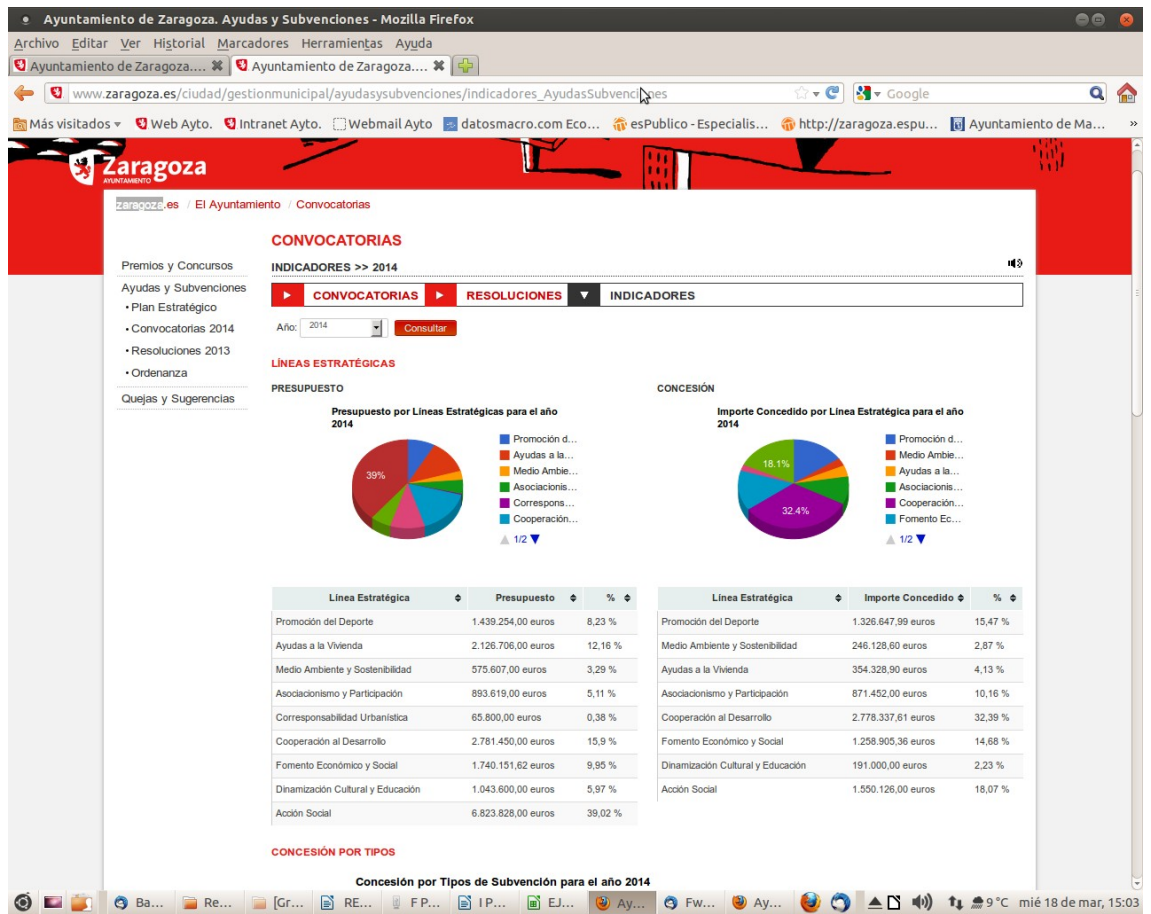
Ayuntamiento de Zaragoza. Ayudas y Subvenciones - Mozilla Firefox

Archivo Editar Ver Historial Marcadores Herramientas Ayuda

Ayuntamiento de Zaragoza.... Ayuntamiento de Zaragoza....

www.zaragoza.es/ciudad/gestionmunicipal/ayudasysubvenciones/indicadores_AyudasSubvenciones

Google

Más visitados Web Ayto. Intranet Ayto. Webmail Ayto datosmacro.com Eco... esPublico - Especialis... http://zaragoza.espu... Ayuntamiento de Ma...

Zaragoza AYUNTAMIENTO

zaragoza.es / El Ayuntamiento / Convocatorias

Premios y Concursos
Ayudas y Subvenciones
• Plan Estratégico
• Convocatorias 2014
• Resoluciones 2013
• Ordenanza
Quejas y Sugerencias

CONVOCATORIAS

INDICADORES >> 2014

CONVOCATORIAS RESOLUCIONES INDICADORES

Año: 2014 Consultar

LÍNEAS ESTRATÉGICAS

PRESUPUESTO

Presupuesto por Líneas Estratégicas para el año 2014

39%

Promoción d...
Ayudas a la...
Medio Ambie...
Asociacionis...
Correspons...
Cooperación...
1/2

CONCESIÓN

Importe Concedido por Línea Estratégica para el año 2014

18.1%
32.4%

Promoción d...
Medio Ambie...
Ayudas a la...
Asociacionis...
Cooperación...
Fomento Ec...
1/2

| Línea Estratégica | Presupuesto | % |
|---|---|---|
| Promoción del Deporte | 1.439.254,00 euros | 8,23 % |
| Ayudas a la Vivienda | 2.126.706,00 euros | 12,16 % |
| Medio Ambiente y Sostenibilidad | 575.607,00 euros | 3,29 % |
| Asociacionismo y Participación | 893.619,00 euros | 5,11 % |
| Corresponsabilidad Urbanística | 65.800,00 euros | 0,38 % |
| Cooperación al Desarrollo | 2.781.450,00 euros | 15,9 % |
| Fomento Económico y Social | 1.740.151,62 euros | 9,95 % |
| Dinamización Cultural y Educación | 1.043.600,00 euros | 5,97 % |
| Acción Social | 6.823.828,00 euros | 39,02 % |

| Línea Estratégica | Importe Concedido | % |
|---|---|---|
| Promoción del Deporte | 1.326.647,99 euros | 15,47 % |
| Medio Ambiente y Sostenibilidad | 246.128,60 euros | 2,87 % |
| Ayudas a la Vivienda | 354.328,90 euros | 4,13 % |
| Asociacionismo y Participación | 871.452,00 euros | 10,16 % |
| Cooperación al Desarrollo | 2.778.337,61 euros | 32,39 % |
| Fomento Económico y Social | 1.258.905,36 euros | 14,68 % |
| Dinamización Cultural y Educación | 191.000,00 euros | 2,23 % |
| Acción Social | 1.550.126,00 euros | 18,07 % |

CONCESIÓN POR TIPOS

Concesión por Tipos de Subvención para el año 2014

Ba... Re... [Gr... RE... F P... I P... EJ... Ay... Fw... Ay... 9 °C mié 18 de mar, 15:03